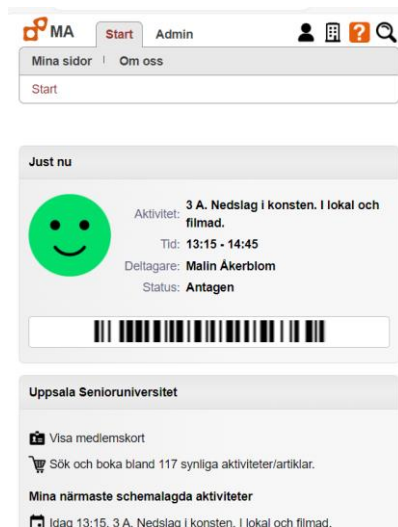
MA
Start
Admin
?
Mina sidor | Om oss
Start

Just nu

Aktivitet: 3 A. Nedslag i konsten. I lokal och filmad.
Tid: 13:15 - 14:45
Deltagare: Malin Åkerblom
Status: Antagen

Uppsala Senioruniversitet

Visa medlemskort
Sök och boka bland 117 synliga aktiviteter/artiklar.

Mina närmaste schemalagda aktiviteter

Idag 13:15, 3 A. Nedslag i konsten. I lokal och filmad.